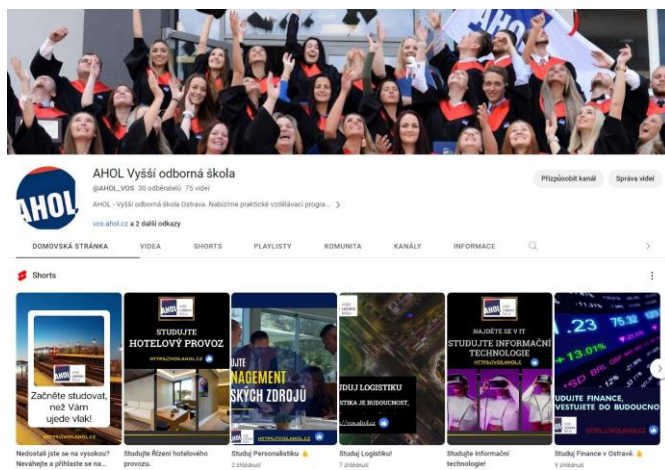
AHOL

AHOL Vyšší odborná škola
@AHOL_VOS 30 odběratelů 75 videí
AHOL - Vyšší odborná škola Ostrava. Nabízíme praktické vzdělávací progra... >
vos.ahol.cz a 2 další odkazy

Přizpůsobit kanál
Správa videí

DOMOVSKÁ STRÁNKA VIDEA SHORTS PLAYLISTY KOMUNITA KANÁLY INFORMACE

Shorts

Začněte studovat, než Vám ujede vlak!
HTTPS://VOS.AHOL.CZ
Nedostali jste se na vysokou? Neváhejte a přihlaste se na...

AHOL
STUDUJTE HOTELOVÝ PROVOZ
HTTPS://VOS.AHOL.CZ
Studujte Řízení hotelového provozu.

UJTE
NAGEMENT
SKÝCH ZDROJŮ
HTTPS://VOS.AHOL.CZ
Studuj Personalistiku
2 zhlédnutí

DUJ LOGISTIKU
STIKA JE BUDOUCNOST,
//vos.ahol.cz
Studuj Logistiku!
7 zhlédnutí

AHOL
NAJDĚTE SE V IT
STUDUJTE INFORMAČNÍ TECHNOLOGIE
HTTPS://VOS.AHOL.CZ
Studujte informační technologie!

.23 75.32 +13.01%
STUDUJTE FINANCE, VESTUJETE DO BUDOUCNO
HTTPS://VOS.AHOL.CZ
Studuj Finance v Ostravě.
5 zhlédnutí